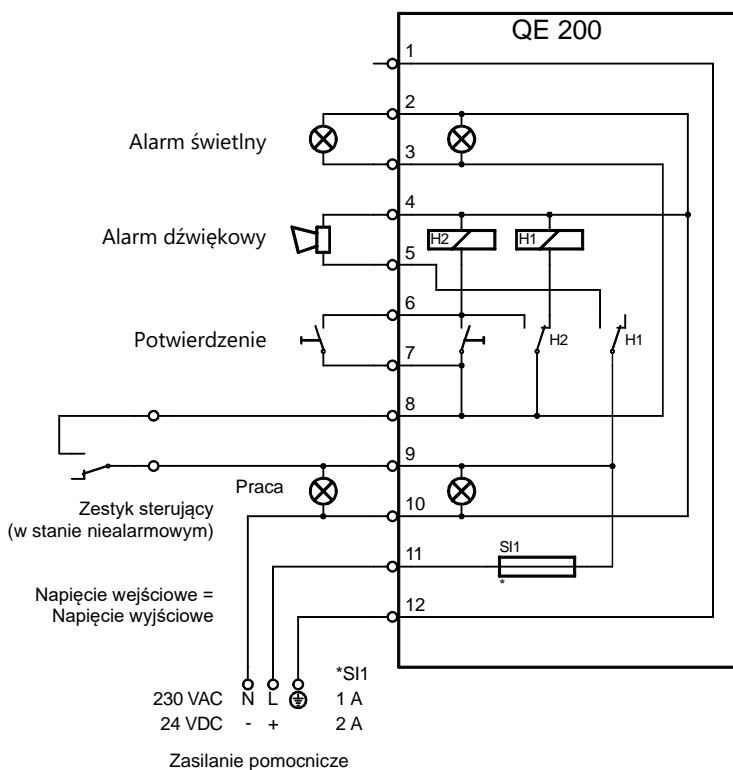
QE 200

1
2
3
4
5
6
7
8
9
10
11
12

Alarm świetlny

Alarm dźwiękowy

H2
H1

Potwierdzenie

H2
H1

Praca

Zestyk sterujący
(w stanie niealarmowym)

SI1
*

Napięcie wejściowe =
Napięcie wyjściowe

*SI1
230 VAC N L 1 A
24 VDC - + 2 A

Zasilanie pomocnicze